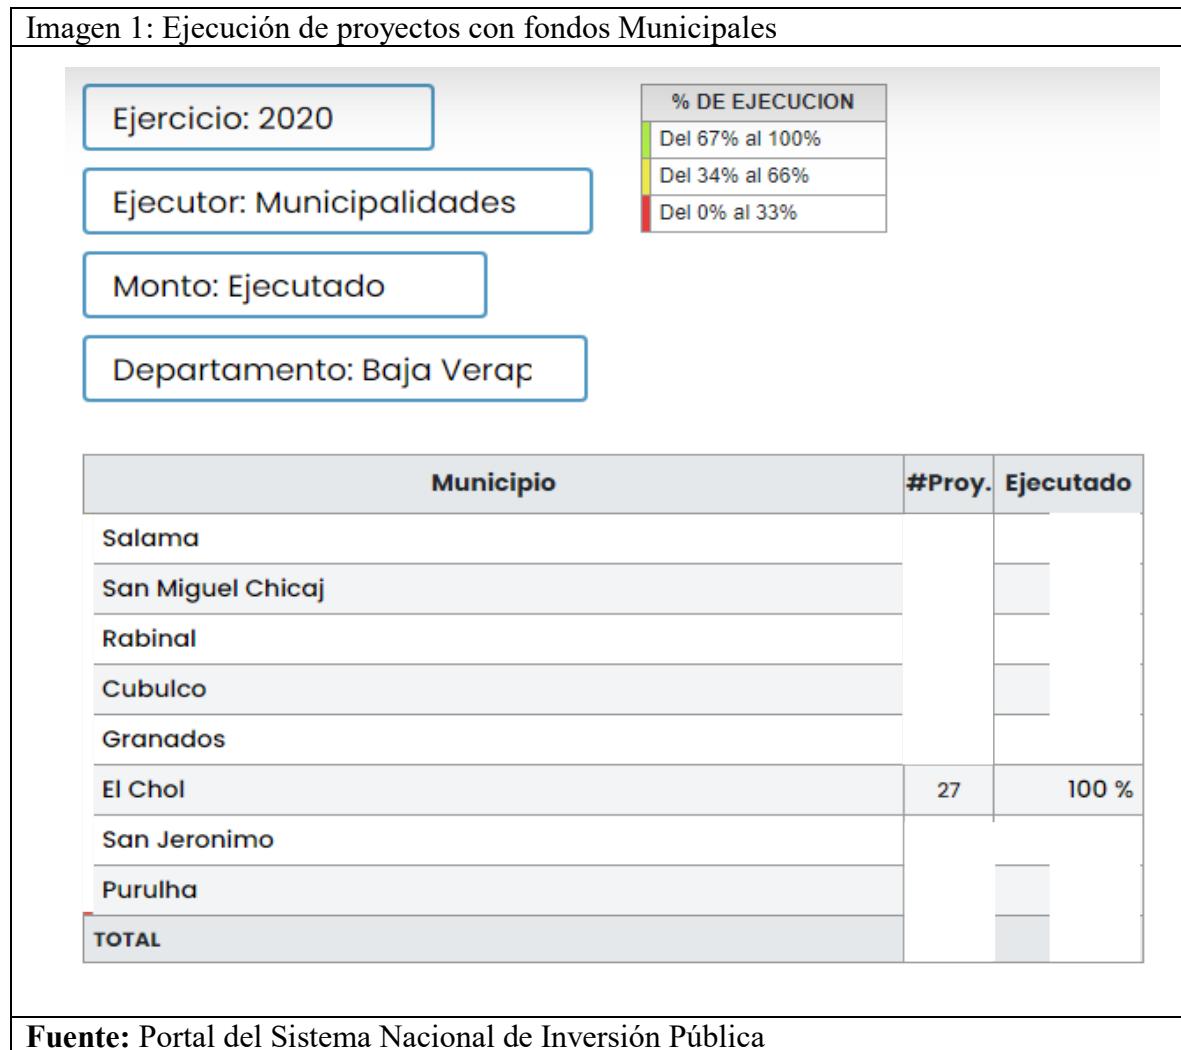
Imagen 1: Ejecución de proyectos con fondos Municipales

Ejercicio: 2020

Ejecutor: Municipalidades

Monto: Ejecutado

Departamento: Baja Verap

| % DE EJECUCION |
|---|
| Del 67% al 100% |
| Del 34% al 66% |
| Del 0% al 33% |

| Municipio | #Proy. | Ejecutado |
|---|---|---|
| Salama | | |
| San Miguel Chicaj | | |
| Rabinal | | |
| Cubulco | | |
| Granados | | |
| El Chol | 27 | 100 % |
| San Jeronimo | | |
| Purulha | | |
| TOTAL | | |

Fuente: Portal del Sistema Nacional de Inversión Pública